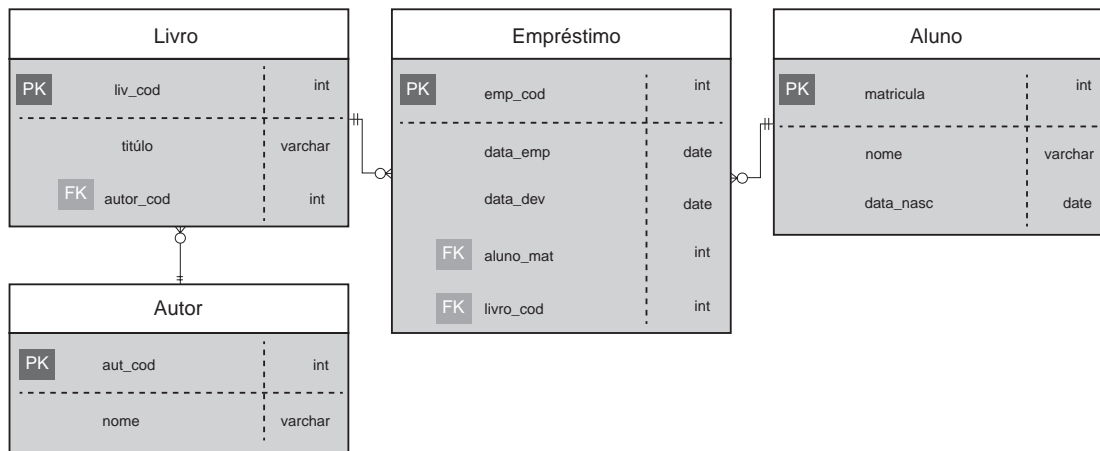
Livro

PK liv_cod int

titúlo varchar

FK autor_cod int

Empréstimo

PK emp_cod int

data_emp date

data_dev date

FK aluno_mat int

FK livro_cod int

Aluno

PK matricula int

nome varchar

data_nasc date

Autor

PK aut_cod int

nome varchar